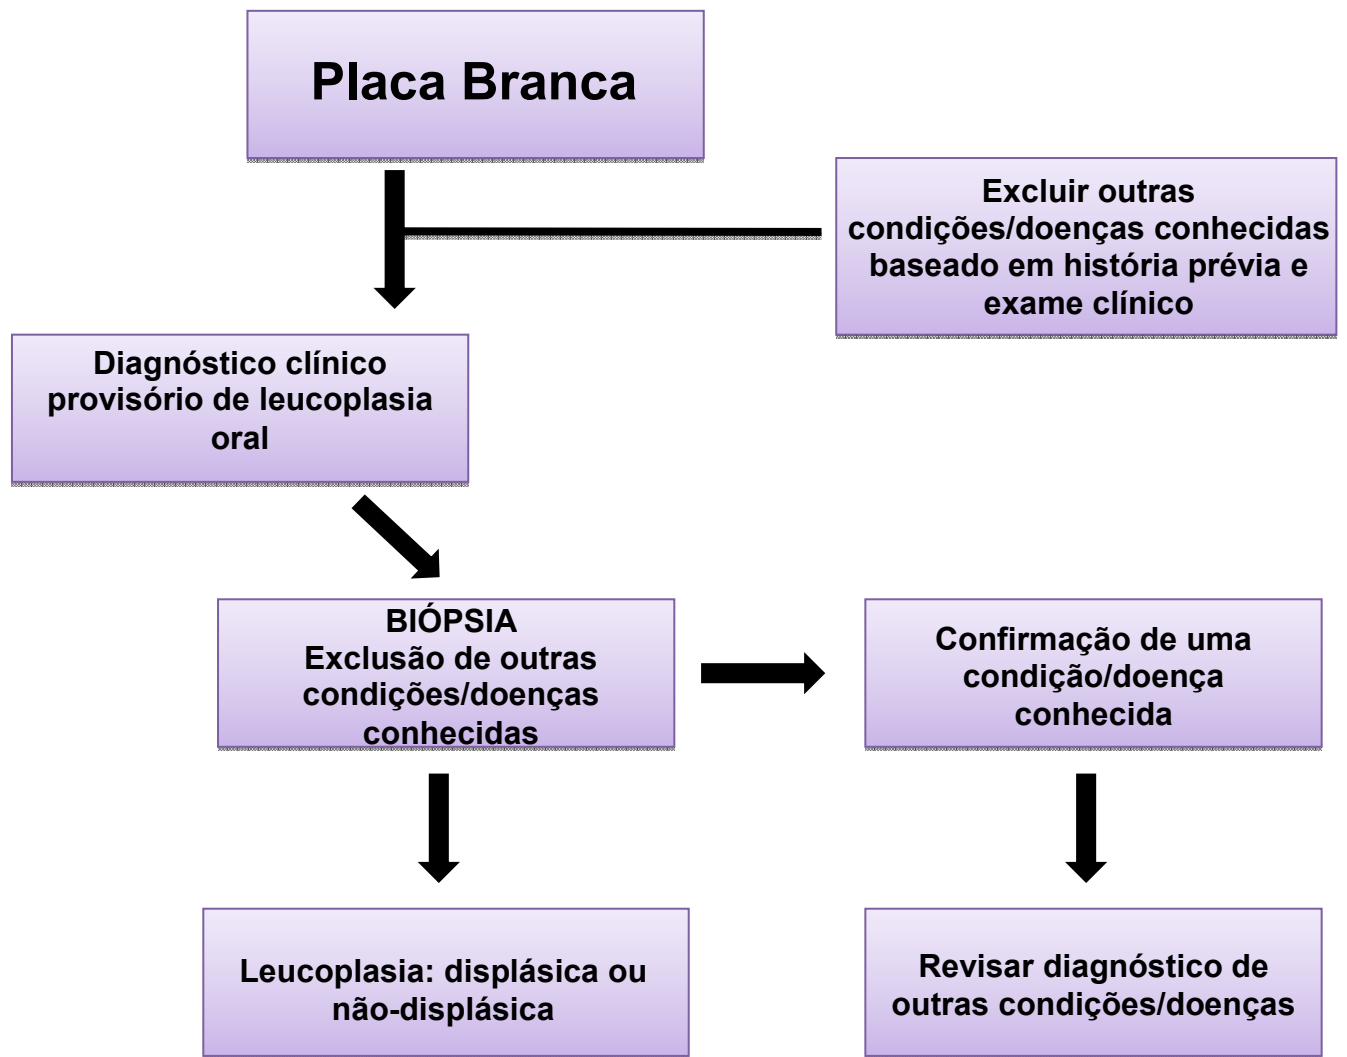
Placa Branca

Excluir outras condições/doenças conhecidas baseado em história prévia e exame clínico

Diagnóstico clínico provisório de leucoplasia oral

BIÓPSIA
Exclusão de outras condições/doenças conhecidas

Confirmação de uma condição/doença conhecida

Leucoplasia: displásica ou não-displásica

Revisar diagnóstico de outras condições/doenças